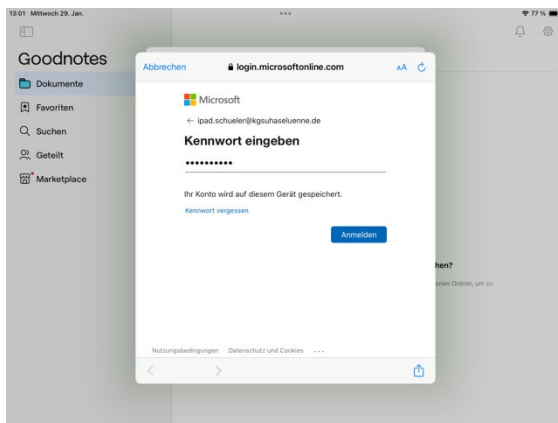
13:01 Mittwoch 29. Jan.

77 %

Goodnotes

Dokumente

Favoriten

Suchen

Geteilt

Marketplace

Abbrechen

login.microsoftonline.com

AA

Microsoft

← ipad.schueler@kgsuhaseluenne.de

Kennwort eingeben

••••••••••

Ihr Konto wird auf diesem Gerät gespeichert.

Kennwort vergessen

Anmelden

hen?

inen Ordner, um zu

Nutzungsbedingungen Datenschutz und Cookies ...